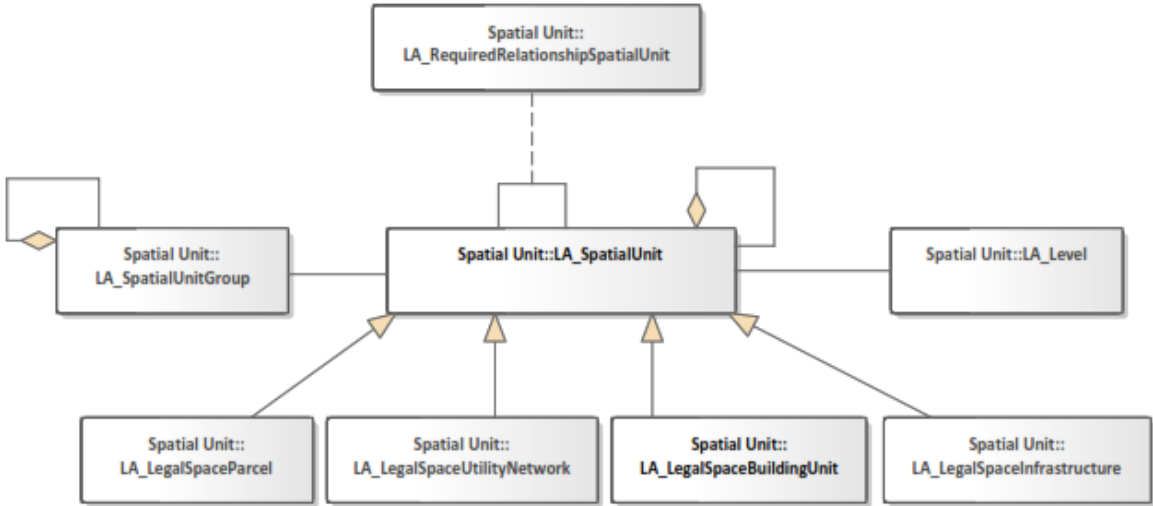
Spatial Unit::
LA_RequiredRelationshipSpatialUnit

Spatial Unit::
LA_SpatialUnitGroup

Spatial Unit::LA_SpatialUnit

Spatial Unit::LA_Level

Spatial Unit::
LA_LegalSpaceParcel

Spatial Unit::
LA_LegalSpaceUtilityNetwork

Spatial Unit::
LA_LegalSpaceBuildingUnit

Spatial Unit::
LA_LegalSpaceInfrastructure